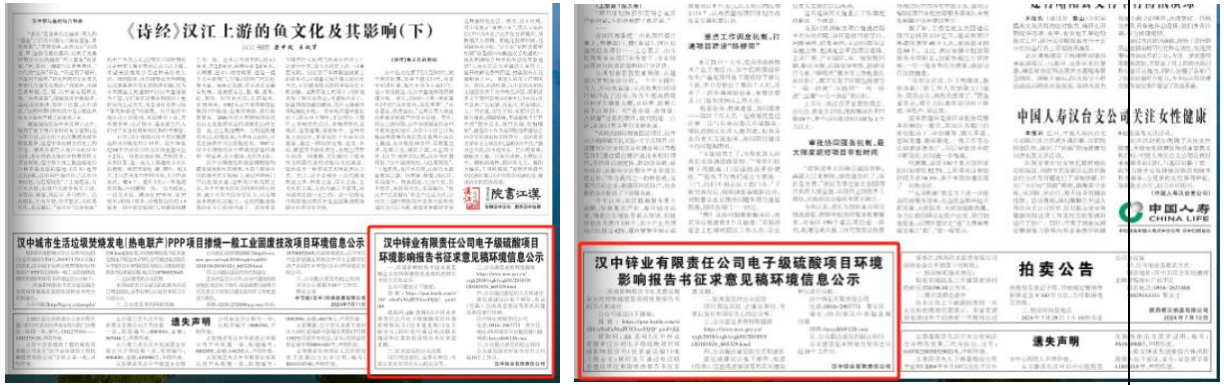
《诗经》汉江上游的鱼文化及其影响(下)

院書江漢

汉中城市生活垃圾焚烧发电(热电联产)PPP项目掺烧一般工业固废技改项目环境信息公示

汉中锌业有限责任公司电子级硫酸项目环境影响报告书征求意见稿环境信息公示

遗失声明

重点工作调度机制,打通项目建设"肠梗阻"

审批协同服务机制,最大限度缩短项目审批时间

中国人寿汉台支公司关注女性健康

中国人寿
CHINA LIFE

汉中锌业有限责任公司电子级硫酸项目环境影响报告书征求意见稿环境信息公示

拍卖公告

遗失声明